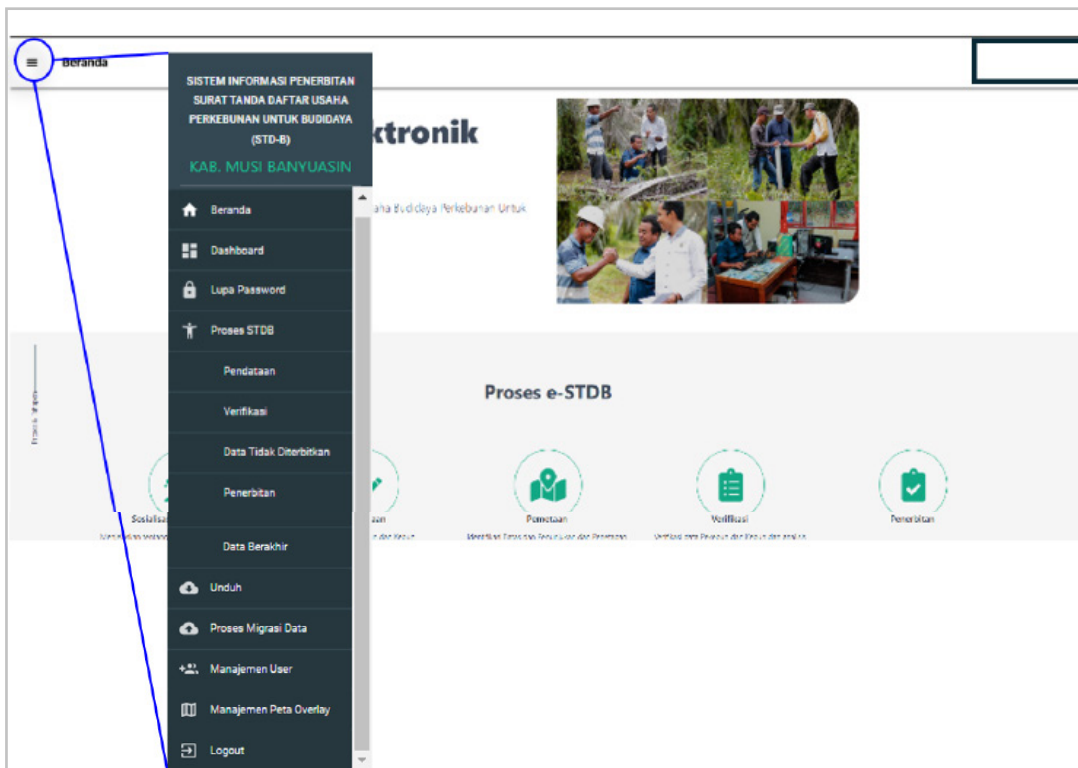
Beranda

SISTEM INFORMASI PENERBITAN SURAT TANDA DAFTAR USAHA PERKEBUNAN UNTUK BUDIDAYA (STD-B)

KAB. MUSI BANYUASIN

Beranda

Dashboard

Lupa Password

Proses STDB

Pendataan

Verifikasi

Data Tidak Diterbitkan

Penerbitan

Data Berakhir

Unduh

Proses Migrasi Data

Manajemen User

Manajemen Peta Overlay

Logout

ktronik

aha Budidaya Perkebunan Untuk

Proses e-STDB

Sosialisa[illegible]

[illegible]aan

Pemetaan

Verifikasi

Penerbitan

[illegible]

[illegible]